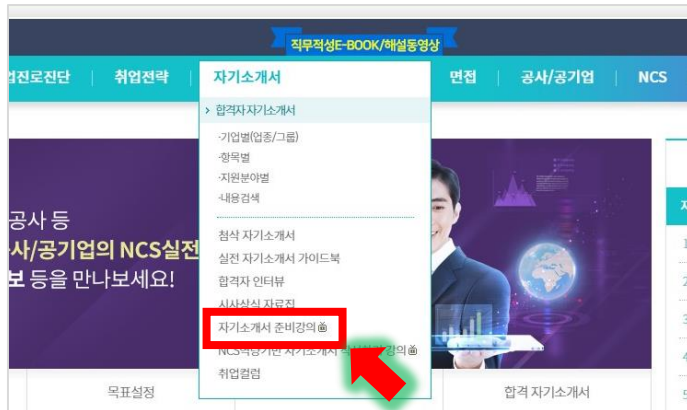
직무적성E-BOOK/해설동영상

업진로진단 | 취업전략 | 자기소개서 | 면접 | 공사/공기업 | NCS

› 합격자 자기소개서

·기업별(업종/그룹)
·항목별
·지원분야별
·내용검색

첨삭 자기소개서
실전 자기소개서 가이드북
합격자 인터뷰
시사상식 자료집
자기소개서 준비강의
NCS직능기반 자기소개서 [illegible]강의
취업컬럼

공사 등
사/공기업의 NCS실전
보 등을 만나보세요!

목표설정

합격 자기소개서